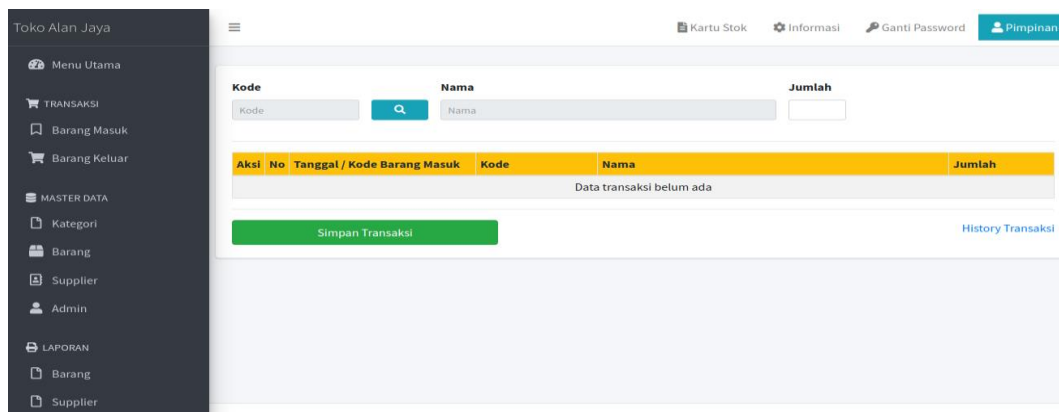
Toko Alan Jaya

Menu Utama

TRANSAKSI

Barang Masuk

Barang Keluar

MASTER DATA

Kategori

Barang

Supplier

Admin

LAPORAN

Barang

Supplier

≡

Kartu Stok Informasi Ganti Password Pimpinan

Kode

Kode

Nama

Nama

Jumlah

| Aksi | No | Tanggal / Kode Barang Masuk | Kode | Nama | Jumlah |
|---|---|---|---|---|---|
| Data transaksi belum ada | | | | | |

Simpan Transaksi

History Transaksi